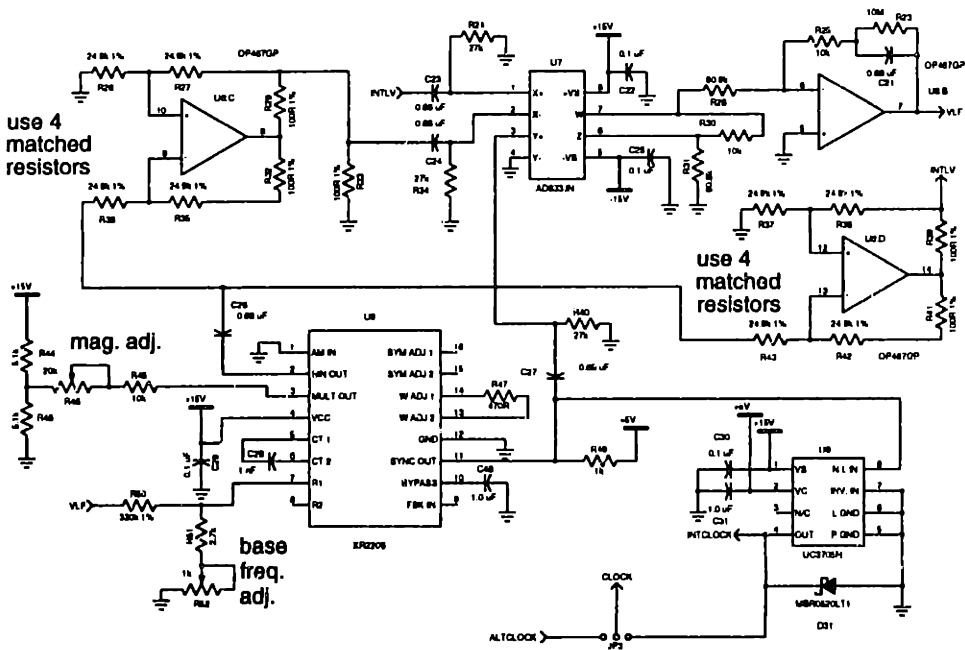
use 4 matched resistors

24.9k 1%
R26
24.9k 1%
R27
OP467GP
U8C
10
9
8
R29
100R 1%
R32
100R 1%
24.9k 1%
R35
24.9k 1%
R36
R33
100R 1%

R21
27k
INTLV
C23
0.68 uF
0.68 uF
C24
27k
R34
1
2
3
4
X+
X-
Y+
Y-
U7
+15V
8
+VS
7
W
6
Z
5
-VS
AD633JN
0.1 uF
C22
C25
0.1 uF
-15V
R31
80.6k
R28
80.6k
R30
10k

10M
R23
R25
10k
0.68 uF
C21
OP467GP
6
5
7
U8B
VLF

INTLV
24.9k 1%
R37
24.9k 1%
R38
13
12
14
U8D
R39
100R 1%
R41
100R 1%
use 4 matched resistors
24.9k 1%
R43
24.9k 1%
R42
OP467GP

R40
27k
C27
0.68 uF

+15V
R44
5.1k
R48
5.1k
mag. adj.
20k
R46
R45
10k
C26
0.68 uF
U9
1 AM IN
2 SIN OUT
3 MULT OUT
4 VCC
5 CT 1
6 CT 2
7 R1
8 R2
SYM ADJ 1 16
SYM ADJ 2 15
W ADJ 1 14
W ADJ 2 13
GND 12
SYNC OUT 11
BYPASS 10
FSK IN 9
R47
470R
+15V
0.1 uF
C29
C28
1 nF
C48
1.0 uF
XR2206
+5V
R49
1k

VLF
R50
330k 1%
R51
2.7k
base freq. adj.
1k
R52

+5V
+15V
C30
0.1 uF
1.0 uF
C31
U10
VS
VC
N/C
OUT
N.I. IN
INV. IN
L GND
P GND
1
2
3
4
8
7
6
5
UC3705N
INTCLOCK
MBR0520LT1
D31
CLOCK
ALTCLOCK
JP3